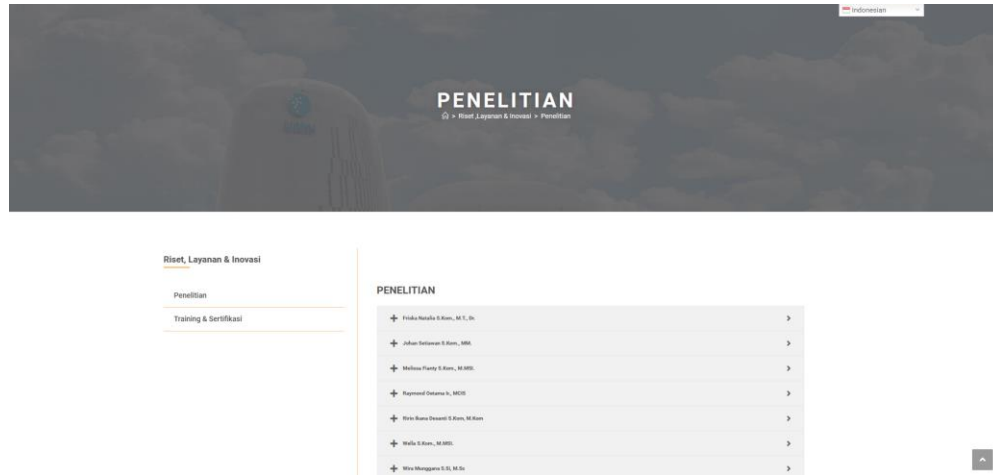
Indonesian

PENELITIAN

> Riset ,Layanan & Inovasi > Penelitian

Riset, Layanan & Inovasi

Penelitian

Training & Sertifikasi

PENELITIAN

Friska Natalia S.Kom., M.T., Dr.

Johan Setiawan S.Kom., MM.

Melissa Fianty S.Kom., M.MSI.

Raymond Oetama Ir., MCIS

Ririn Ikana Desanti S.Kom, M.Kom

Wella S.Kom., M.MSI.

Wiro Munggaru S.Si, M.Sc